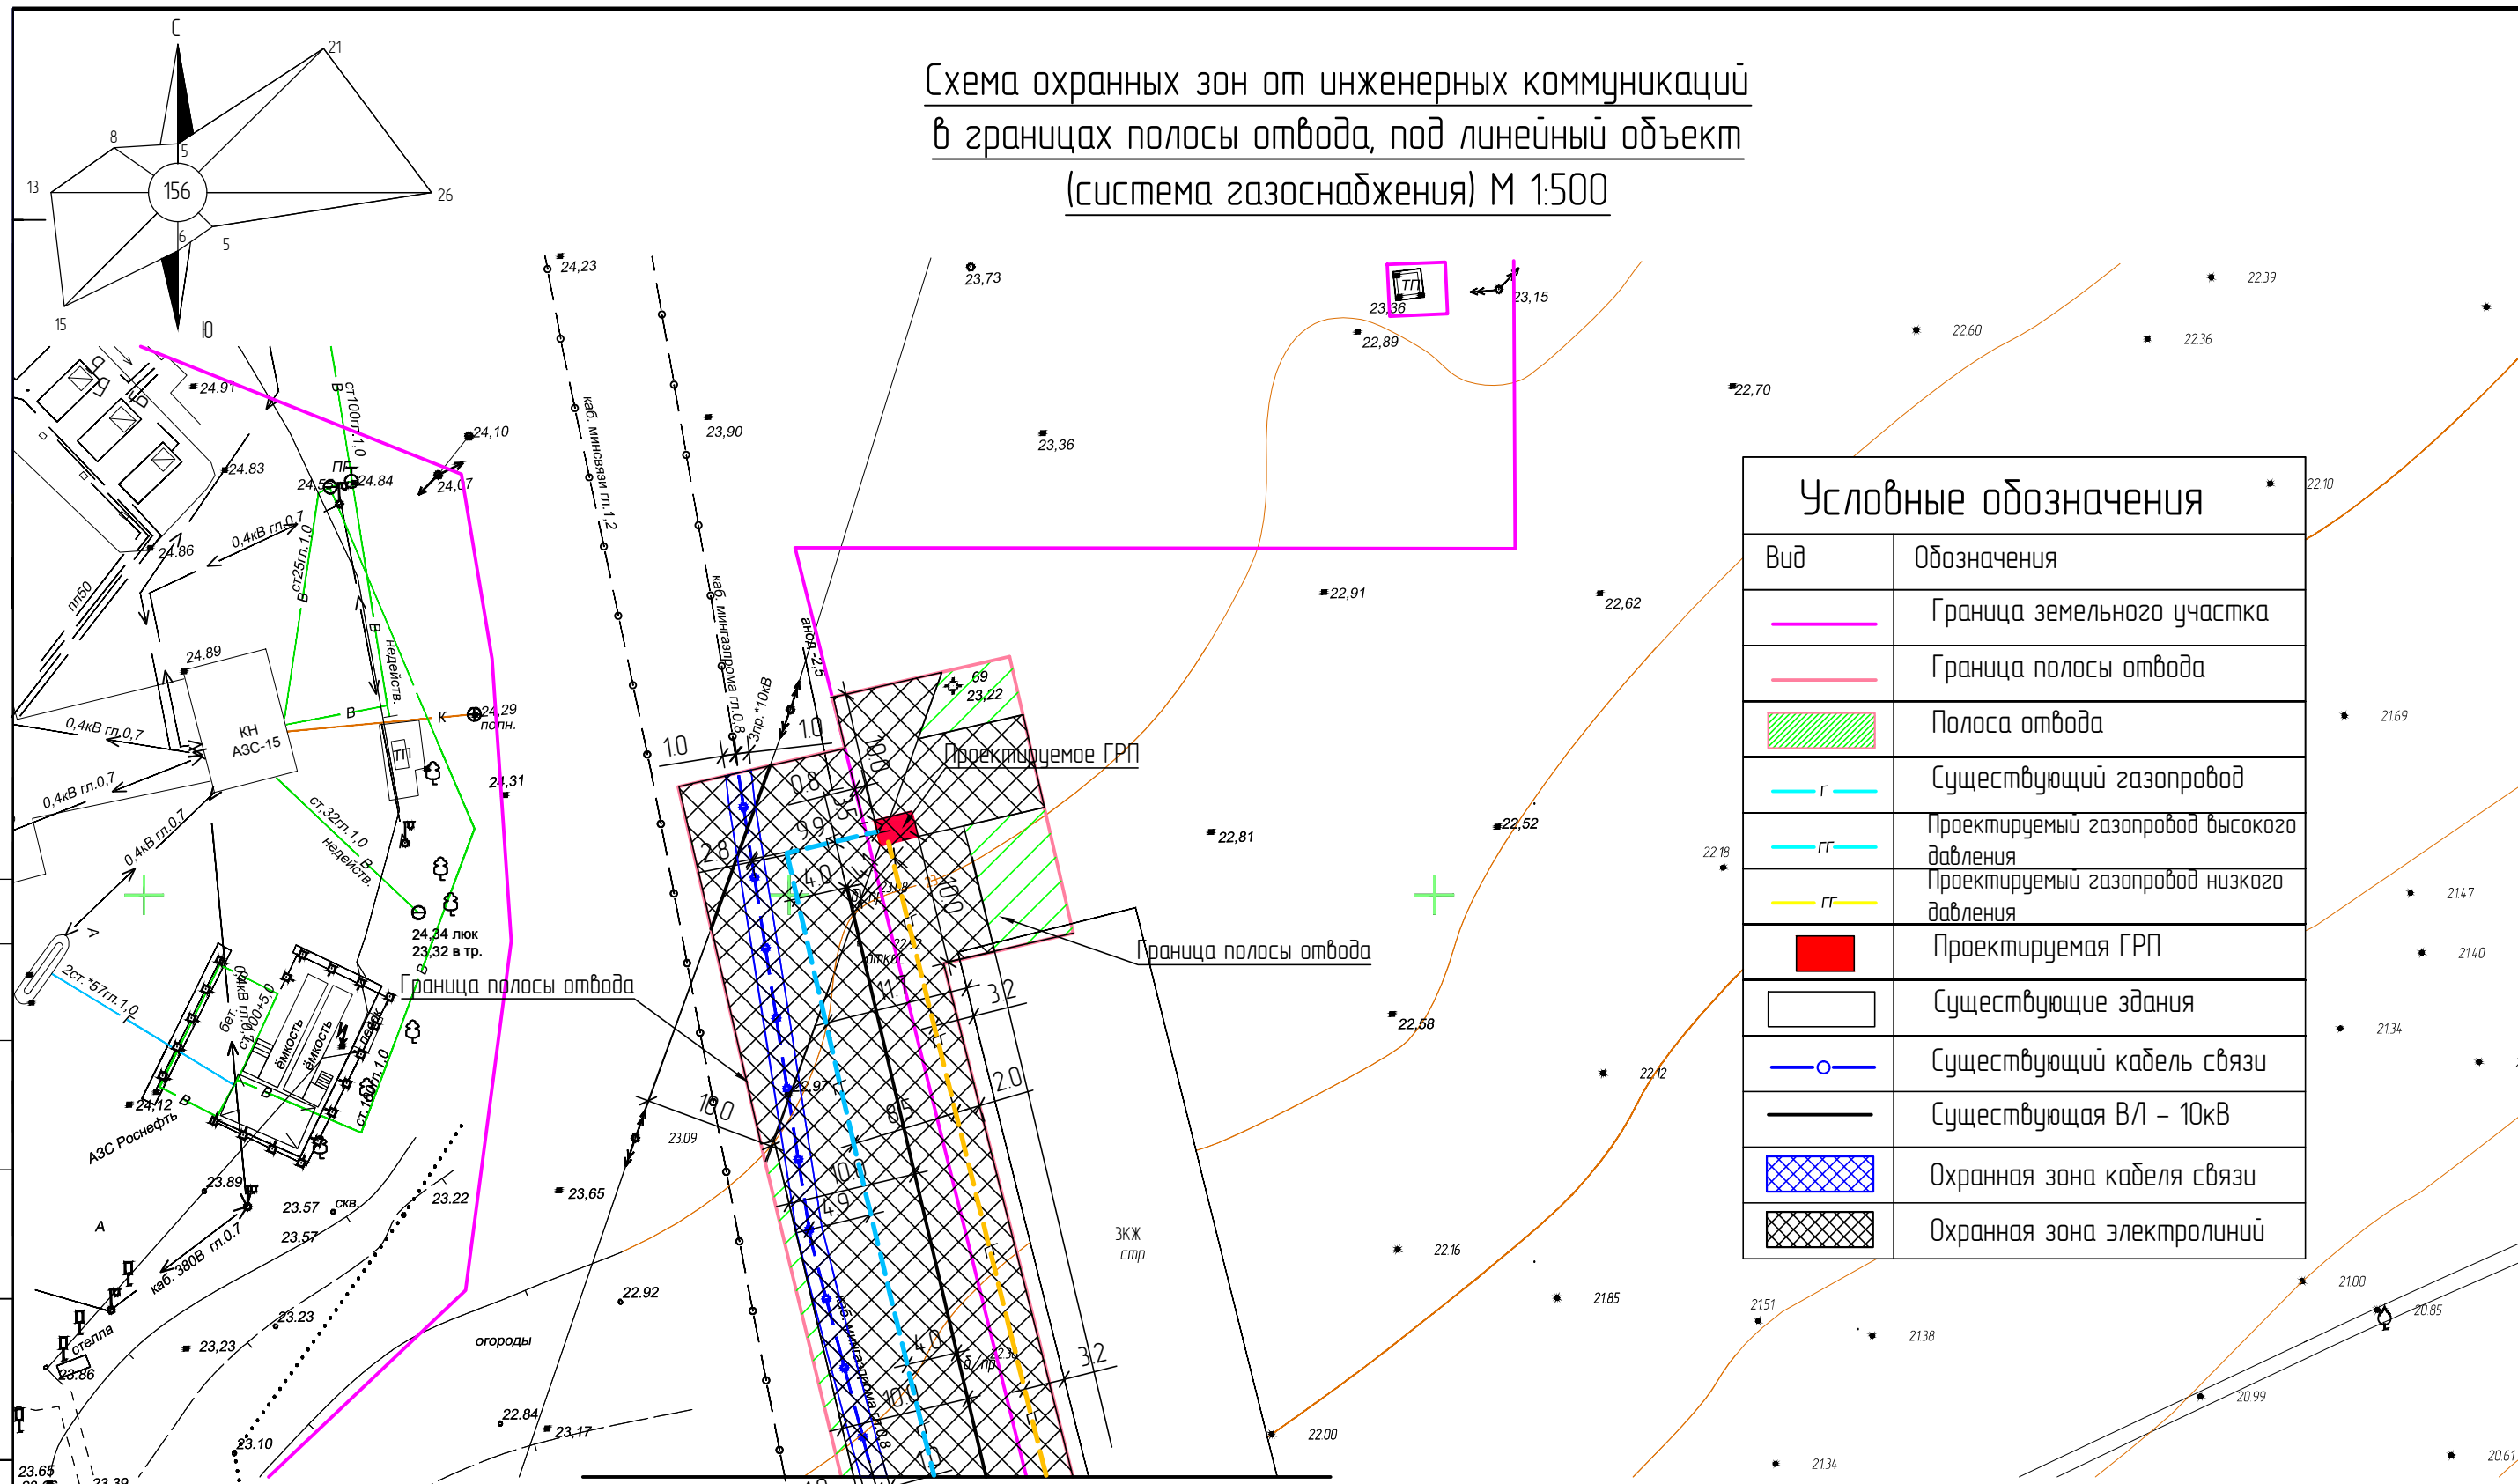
Схема охранных зон от инженерных коммуникаций в границах полосы отвода, под линейный объект (система газоснабжения) М 1:500

С
Ю
156
21
8
13
26
15
5
6
5

Условные обозначения

| Вид | Обозначения |
|---|---|
| | Граница земельного участка |
| | Граница полосы отвода |
| | Полоса отвода |
| г | Существующий газопровод |
| гг | Проектируемый газопровод высокого давления |
| гг | Проектируемый газопровод низкого давления |
| | Проектируемая ГРП |
| | Существующие здания |
| | Существующий кабель связи |
| | Существующая ВЛ – 10кВ |
| | Охранная зона кабеля связи |
| | Охранная зона электролиний |

Проектируемое ГРП
Граница полосы отвода
Граница полосы отвода
ТП
КН АЗС-15
АЗС Роснефть
ПП
ТП
каб. минсвязи гл.1,2
каб. мингазпрома гл.0,8
анод -2,5
ст100гл.1,0
ст25гл.1,0
ст.32гл.1,0
недейств.
недейств.
0,4кВ гл.0,7
0,4кВ гл.0,7
0,4кВ гл.0,7
0,4кВ гл.0,7
2ст. *57гл.1,0
бет. ст.100+5,0
ёмкость
ёмкость
ст.100гл.1,0
каб. 380В гл.0,7
стелла
огороды
24,34 люк
23,32 в тр.
24,29 попн.
ЗКЖ стр.
скв.
1.0
1.0
10.0
10.0
10.0
10.0
10.0
0.8
9.9
2.8
4.0
4.0
3.2
3.2
2.0
11.7
8.5
4.9
24,23
23,73
23,36
23,15
22,89
22,70
22.60
22.36
22.39
23,90
23,36
24.91
24,10
24.83
24,07
24.84
24.86
24.89
24,31
22,91
22,62
22,81
22,52
22,58
23,22
23.09
23,65
22.92
23.89
23.57
23.57
23.22
23.23
23,23
23.86
22.84
23,17
23.10
23.65
23.39
24,12
22.00
22.10
21.69
22.18
21.47
21.40
21.34
22.12
22.16
21.85
21.51
21.38
21.00
20.85
20.99
21.34
20.61